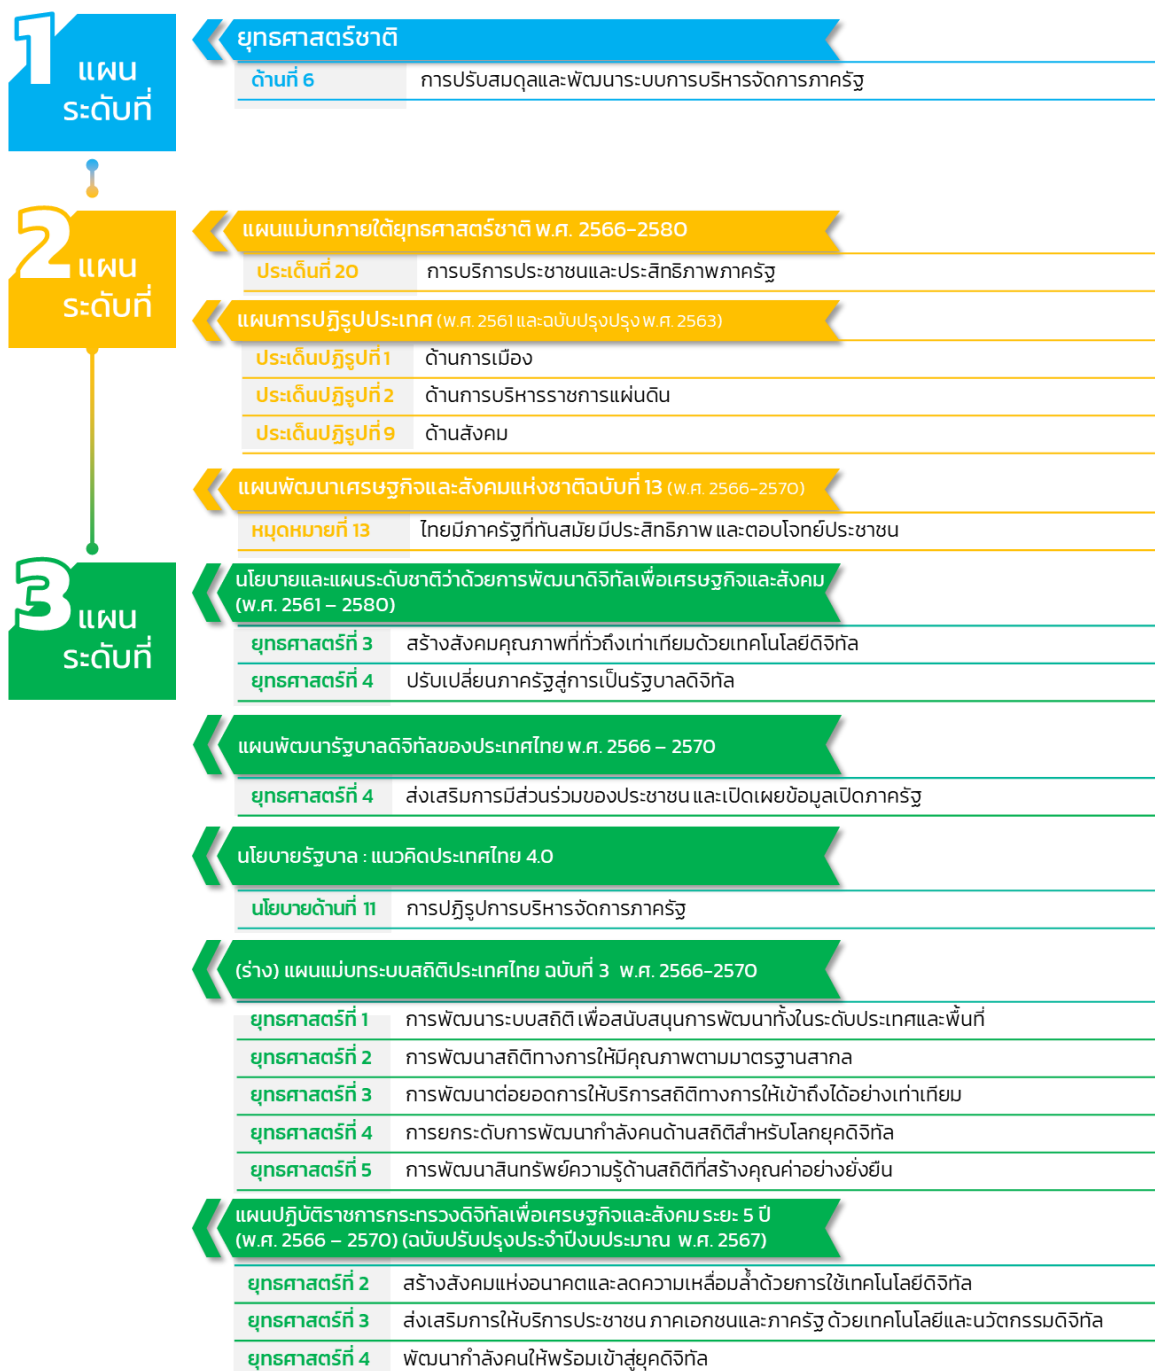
1 แผนระดับที่

ยุทธศาสตร์ชาติ

| ด้านที่ 6 | การปรับสมดุลและพัฒนาระบบการบริหารจัดการภาครัฐ |
|---|---|

2 แผนระดับที่

แผนแม่บทภายใต้ยุทธศาสตร์ชาติ พ.ศ. 2566-2580

| ประเด็นที่ 20 | การบริการประชาชนและประสิทธิภาพภาครัฐ |
|---|---|

แผนการปฏิรูปประเทศ (พ.ศ. 2561 และฉบับปรุงปรุง พ.ศ. 2563)

| ประเด็นปฏิรูปที่ 1 | ด้านการเมือง |
|---|---|
| ประเด็นปฏิรูปที่ 2 | ด้านการบริหารราชการแผ่นดิน |
| ประเด็นปฏิรูปที่ 9 | ด้านสังคม |

แผนพัฒนาเศรษฐกิจและสังคมแห่งชาติฉบับที่ 13 (พ.ศ. 2566-2570)

| หมุดหมายที่ 13 | ไทยมีภาครัฐที่ทันสมัย มีประสิทธิภาพ และตอบโจทย์ประชาชน |
|---|---|

3 แผนระดับที่

นโยบายและแผนระดับชาติว่าด้วยการพัฒนาดิจิทัลเพื่อเศรษฐกิจและสังคม (พ.ศ. 2561 – 2580)

| ยุทธศาสตร์ที่ 3 | สร้างสังคมคุณภาพที่ทั่วถึงเท่าเทียมด้วยเทคโนโลยีดิจิทัล |
|---|---|
| ยุทธศาสตร์ที่ 4 | ปรับเปลี่ยนภาครัฐสู่การเป็นรัฐบาลดิจิทัล |

แผนพัฒนารัฐบาลดิจิทัลของประเทศไทย พ.ศ. 2566 – 2570

| ยุทธศาสตร์ที่ 4 | ส่งเสริมการมีส่วนร่วมของประชาชน และเปิดเผยข้อมูลเปิดภาครัฐ |
|---|---|

นโยบายรัฐบาล : แนวคิดประเทศไทย 4.0

| นโยบายด้านที่ 11 | การปฏิรูปการบริหารจัดการภาครัฐ |
|---|---|

(ร่าง) แผนแม่บทระบบสถิติประเทศไทย ฉบับที่ 3 พ.ศ. 2566-2570

| ยุทธศาสตร์ที่ 1 | การพัฒนาระบบสถิติ เพื่อสนับสนุนการพัฒนาทั้งในระดับประเทศและพื้นที่ |
|---|---|
| ยุทธศาสตร์ที่ 2 | การพัฒนาสถิติทางการให้มีคุณภาพตามมาตรฐานสากล |
| ยุทธศาสตร์ที่ 3 | การพัฒนาต่อยอดการให้บริการสถิติทางการให้เข้าถึงได้อย่างเท่าเทียม |
| ยุทธศาสตร์ที่ 4 | การยกระดับการพัฒนากำลังคนด้านสถิติสำหรับโลกยุคดิจิทัล |
| ยุทธศาสตร์ที่ 5 | การพัฒนาสินทรัพย์ความรู้ด้านสถิติที่สร้างคุณค่าอย่างยั่งยืน |

แผนปฏิบัติราชการกระทรวงดิจิทัลเพื่อเศรษฐกิจและสังคม ระยะ 5 ปี (พ.ศ. 2566 – 2570) (ฉบับปรับปรุงประจำปีงบประมาณ พ.ศ. 2567)

| ยุทธศาสตร์ที่ 2 | สร้างสังคมแห่งอนาคตและลดความเหลื่อมล้ำด้วยการใช้เทคโนโลยีดิจิทัล |
|---|---|
| ยุทธศาสตร์ที่ 3 | ส่งเสริมการให้บริการประชาชน ภาคเอกชนและภาครัฐ ด้วยเทคโนโลยีและนวัตกรรมดิจิทัล |
| ยุทธศาสตร์ที่ 4 | พัฒนากำลังคนให้พร้อมเข้าสู่ยุคดิจิทัล |